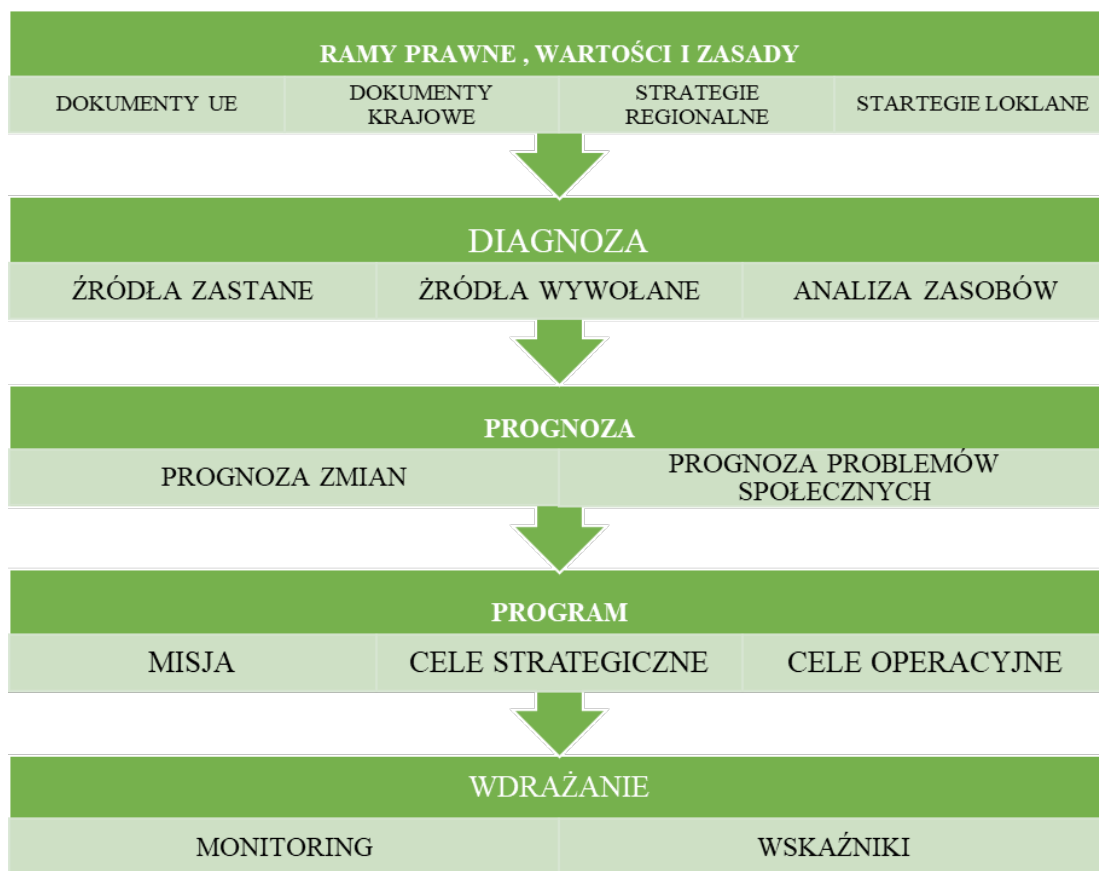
RAMY PRAWNE , WARTOŚCI I ZASADY

| DOKUMENTY UE | DOKUMENTY KRAJOWE | STRATEGIE REGIONALNE | STARTEGIE LOKLANE |
|---|---|---|---|

DIAGNOZA

| ŹRÓDŁA ZASTANE | ŹRÓDŁA WYWOŁANE | ANALIZA ZASOBÓW |
|---|---|---|

PROGNOZA

| PROGNOZA ZMIAN | PROGNOZA PROBLEMÓW SPOŁECZNYCH |
|---|---|

PROGRAM

| MISJA | CELE STRATEGICZNE | CELE OPERACYJNE |
|---|---|---|

WDRAŻANIE

| MONITORING | WSKAŹNIKI |
|---|---|